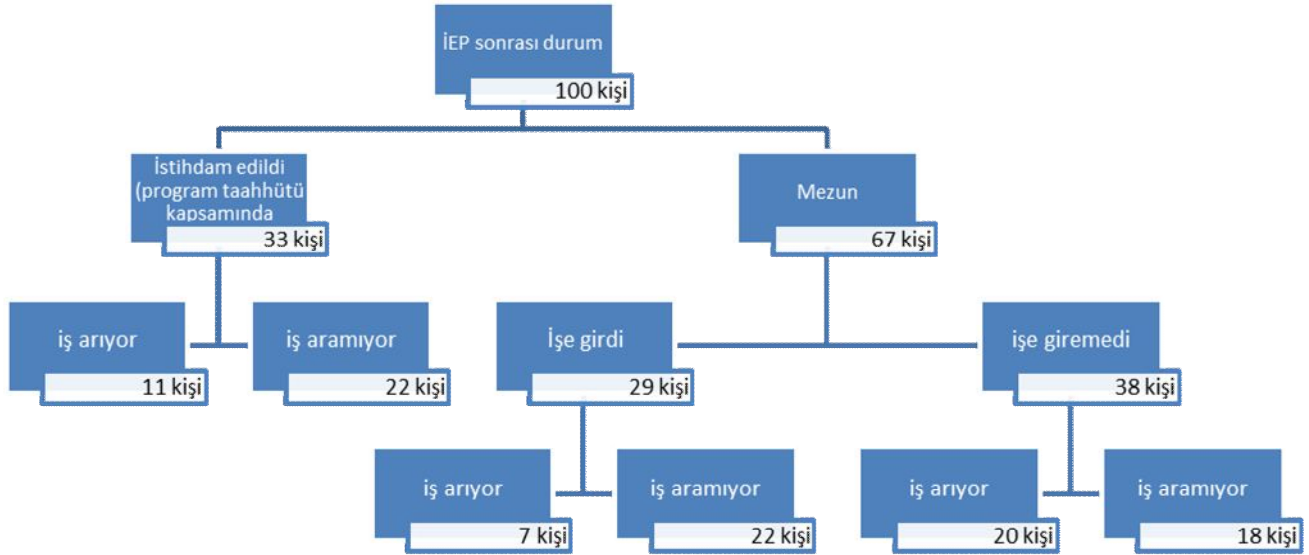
İEP sonrası durum
100 kişi

İstihdam edildi (program taahhütü kapsamında
33 kişi

Mezun
67 kişi

iş arıyor
11 kişi

iş aramıyor
22 kişi

İşe girdi
29 kişi

işe giremedi
38 kişi

iş arıyor
7 kişi

iş aramıyor
22 kişi

iş arıyor
20 kişi

iş aramıyor
18 kişi